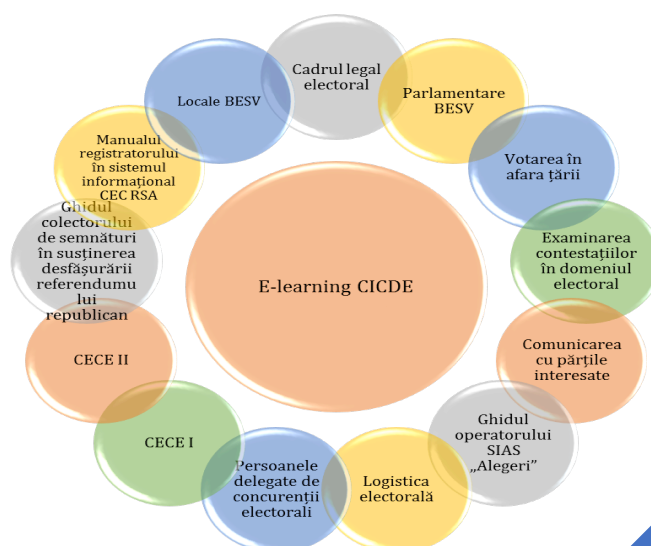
E-learning CICDE

Cadrul legal electoral

Parlamentare BESV

Votarea în afara țării

Examinarea contestațiilor în domeniul electoral

Comunicarea cu părțile interesate

Ghidul operatorului SIAS „Alegeri”

Logistica electorală

Persoanele delegate de concurenții electorali

CECE I

CECE II

Ghidul colectorului de semnături în susținerea desfășurării referendumului republican

Manualul registratorului în sistemul informațional CEC RSA

Locale BESV